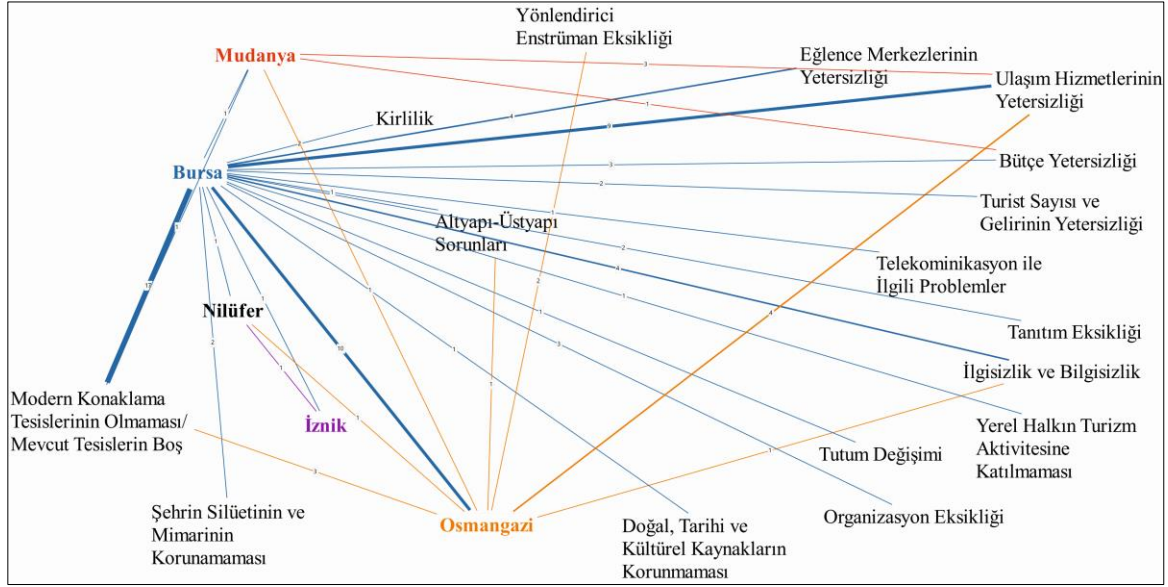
Yönlendirici Enstrüman Eksikliği

Mudanya

Eğlence Merkezlerinin Yetersizliği

Ulaşım Hizmetlerinin Yetersizliği

Kirlilik

Bursa

Bütçe Yetersizliği

Turist Sayısı ve Gelirinin Yetersizliği

Altyapı-Üstyapı Sorunları

Telekominikasyon ile İlgili Problemler

Tanıtım Eksikliği

Nilüfer

İlgisizlik ve Bilgisizlik

Modern Konaklama Tesislerinin Olmaması/ Mevcut Tesislerin Boş

İznik

Yerel Halkın Turizm Aktivitesine Katılmaması

Tutum Değişimi

Organizasyon Eksikliği

Şehrin Silüetinin ve Mimarinin Korunamaması

Osmangazi

Doğal, Tarihi ve Kültürel Kaynakların Korunmaması